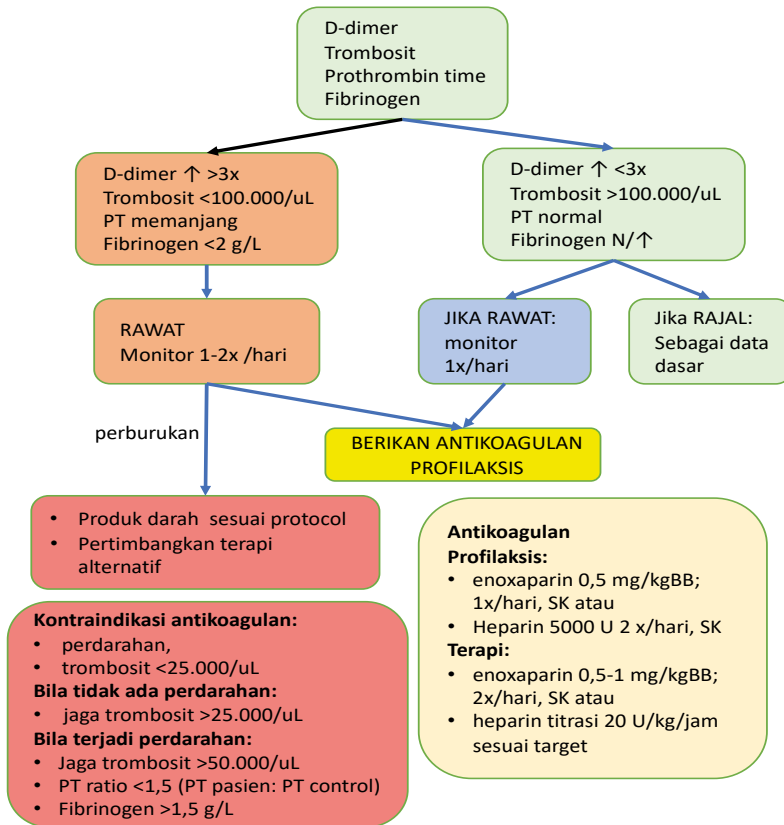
D-dimer
Trombosit
Prothrombin time
Fibrinogen

D-dimer ↑ >3x
Trombosit <100.000/uL
PT memanjang
Fibrinogen <2 g/L

D-dimer ↑ <3x
Trombosit >100.000/uL
PT normal
Fibrinogen N/↑

RAWAT
Monitor 1-2x /hari

JIKA RAWAT: monitor 1x/hari

Jika RAJAL: Sebagai data dasar

perburukan

BERIKAN ANTIKOAGULAN PROFILAKSIS

- Produk darah sesuai protocol
- Pertimbangkan terapi alternatif

Kontraindikasi antikoagulan:
- perdarahan,
- trombosit <25.000/uL
Bila tidak ada perdarahan:
- jaga trombosit >25.000/uL
Bila terjadi perdarahan:
- Jaga trombosit >50.000/uL
- PT ratio <1,5 (PT pasien: PT control)
- Fibrinogen >1,5 g/L

Antikoagulan
Profilaksis:
- enoxaparin 0,5 mg/kgBB; 1x/hari, SK atau
- Heparin 5000 U 2 x/hari, SK
Terapi:
- enoxaparin 0,5-1 mg/kgBB; 2x/hari, SK atau
- heparin titrasi 20 U/kg/jam sesuai target